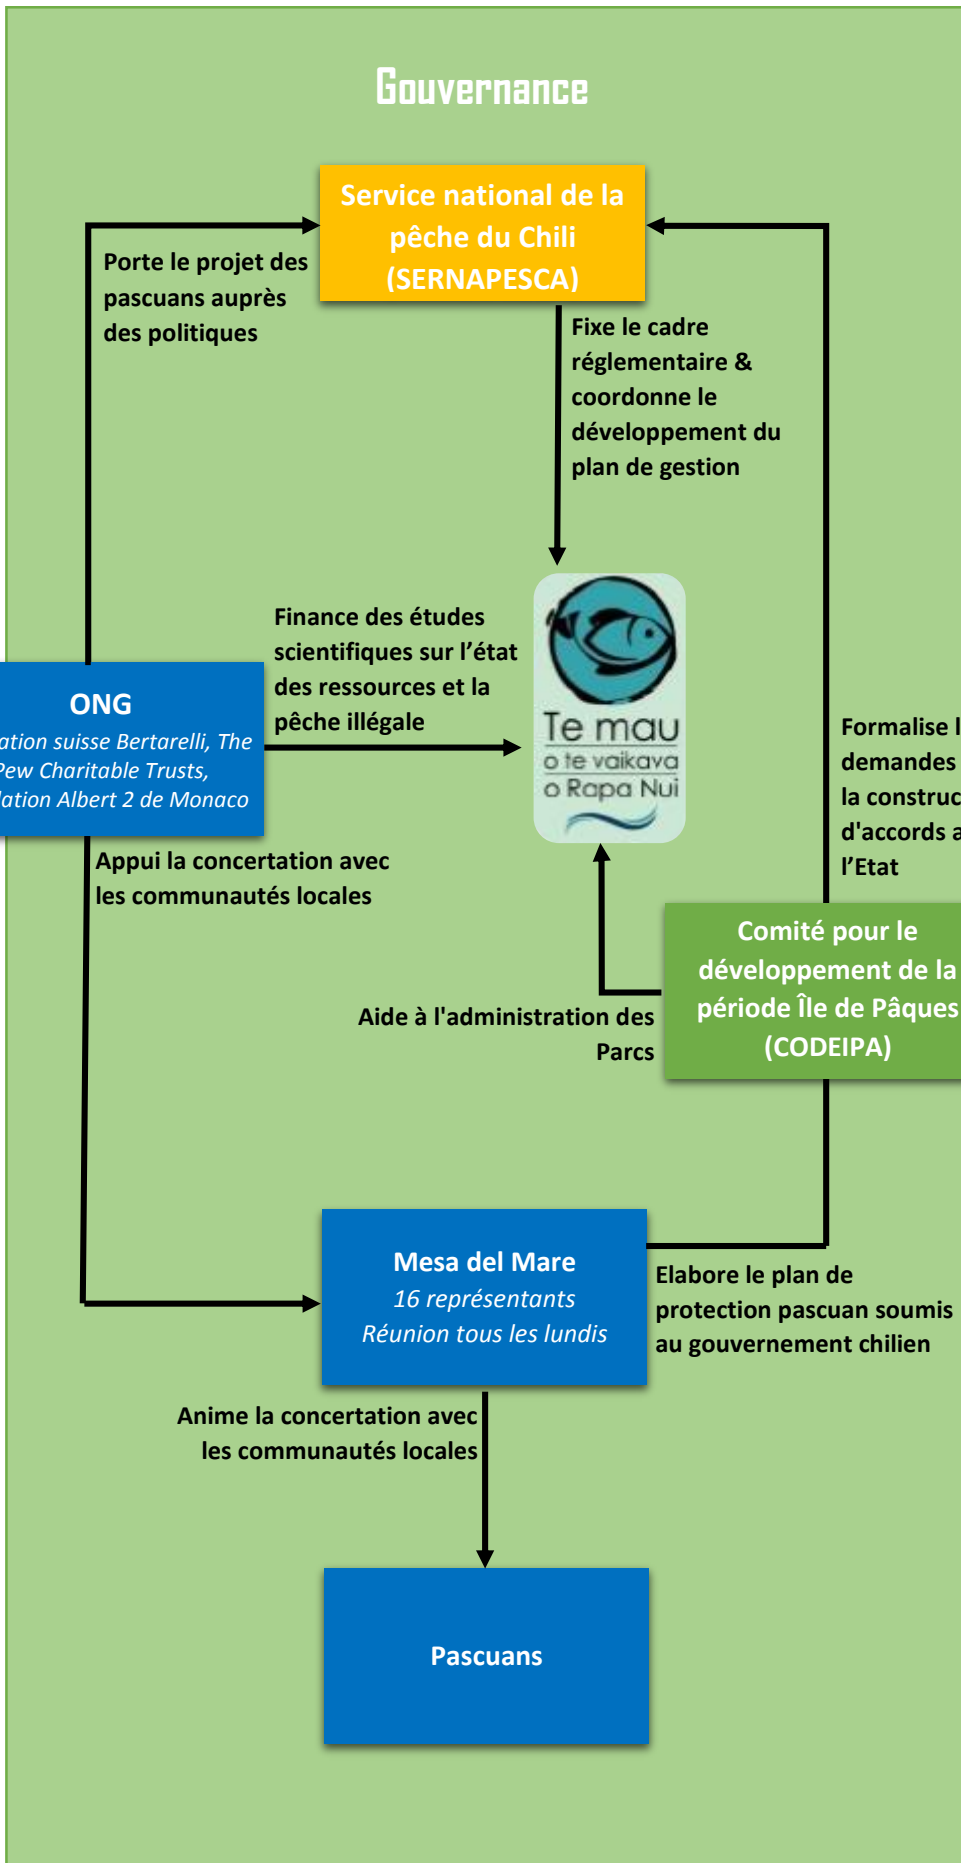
Gouvernance

Service national de la pêche du Chili (SERNAPESCA)

Porte le projet des pascuans auprès des politiques

Fixe le cadre réglementaire & coordonne le développement du plan de gestion

Finance des études scientifiques sur l'état des ressources et la pêche illégale

Te mau o te vaikava o Rapa Nui

ONG
ation suisse Bertarelli, The Pew Charitable Trusts, lation Albert 2 de Monaco

Formalise l demandes la construc d'accords a l'Etat

Appui la concertation avec les communautés locales

Comité pour le développement de la période Île de Pâques (CODEIPA)

Aide à l'administration des Parcs

Mesa del Mare
16 représentants
Réunion tous les lundis

Elabore le plan de protection pascuan soumis au gouvernement chilien

Anime la concertation avec les communautés locales

Pascuans